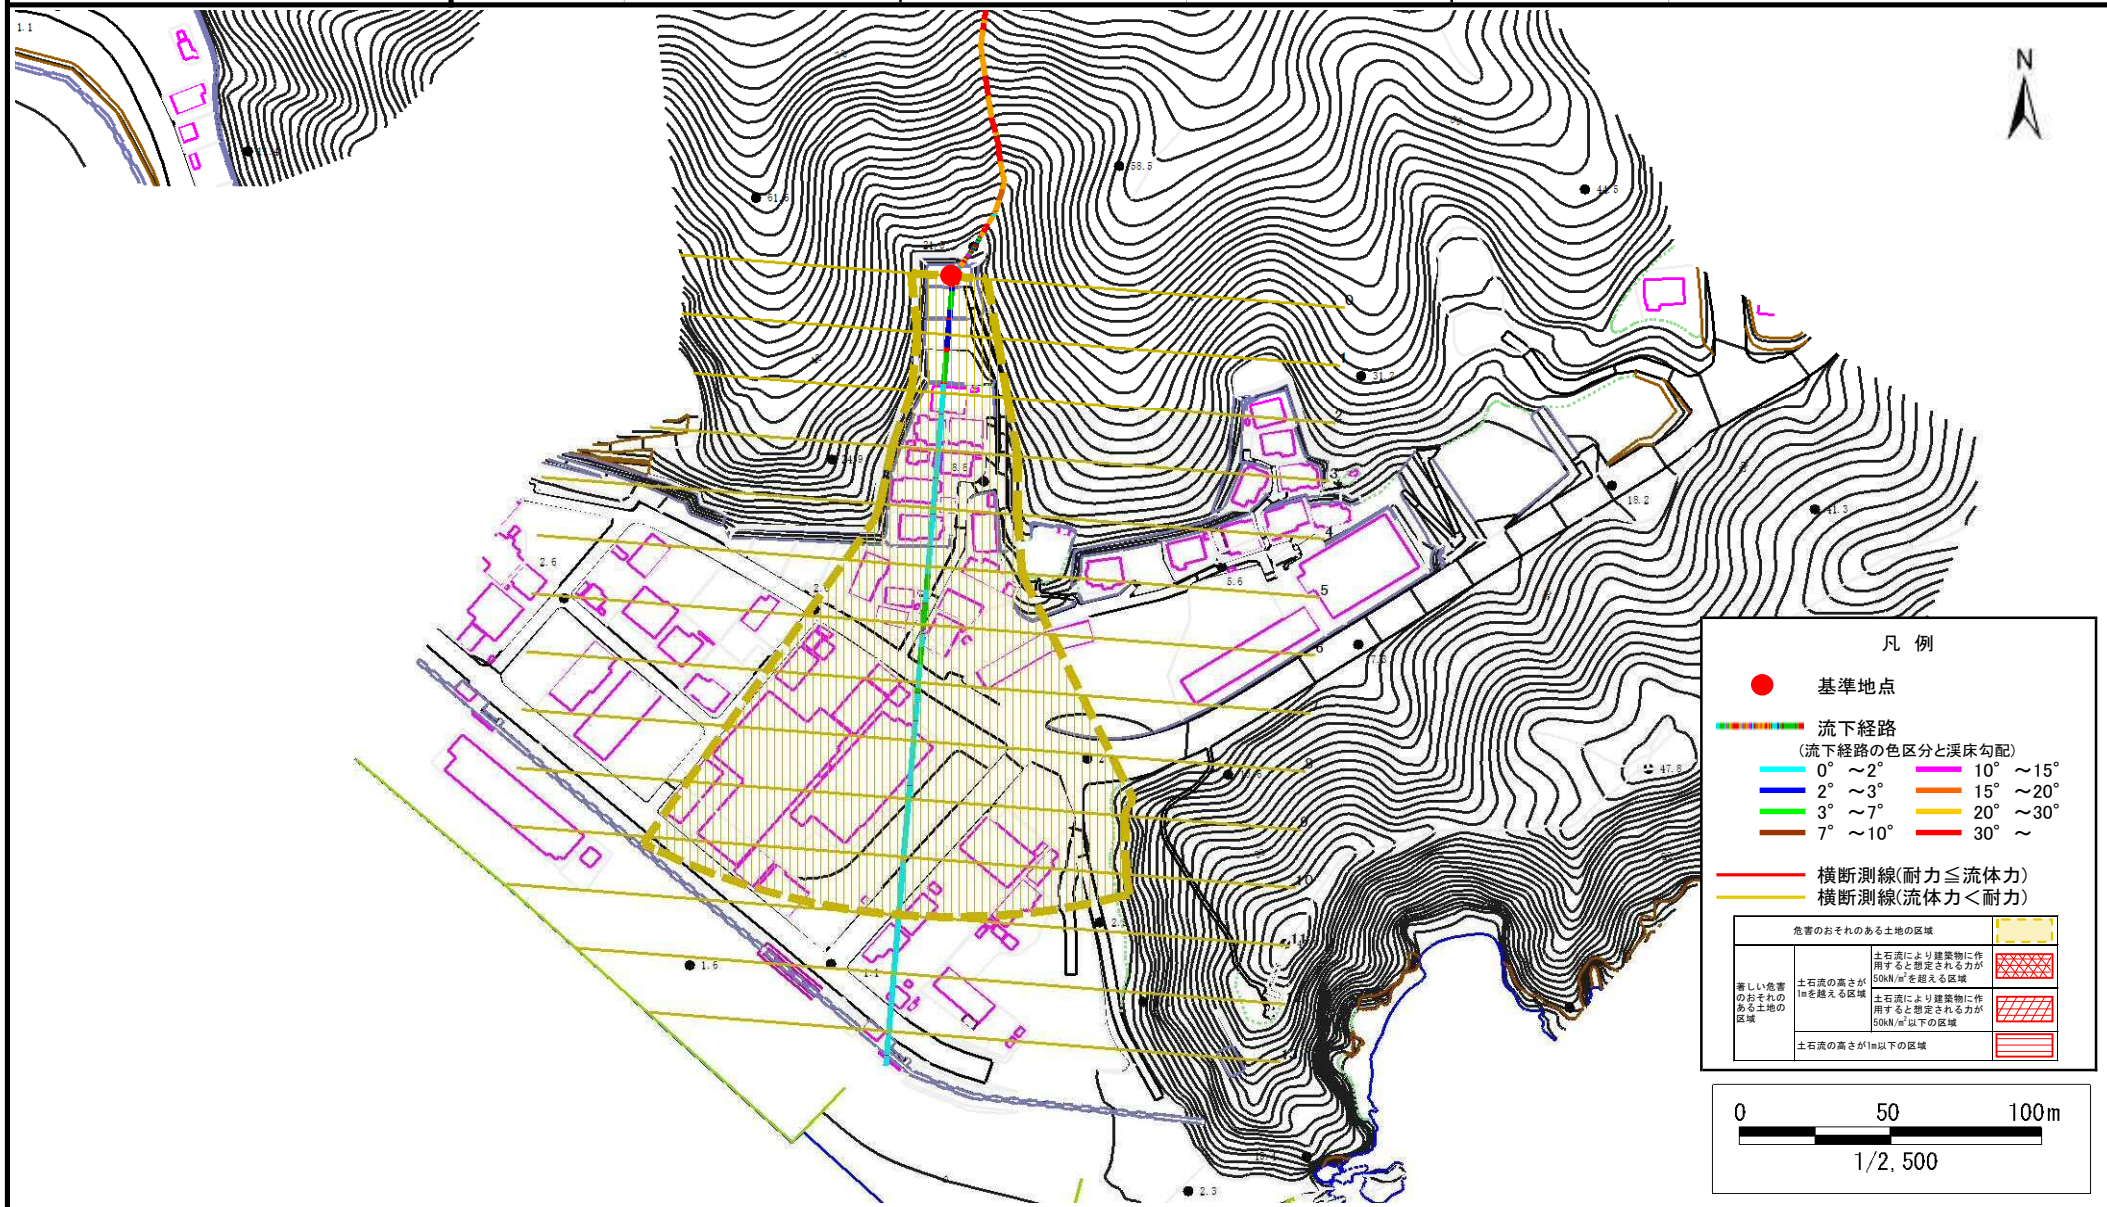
N

0
1
2
3
4
5
6
8
9
10

凡　例

基準地点

流下経路
（流下経路の色区分と渓床勾配）
0°　～2°
2°　～3°
3°　～7°
7°　～10°
10°　～15°
15°　～20°
20°　～30°
30°　～

横断測線(耐力≦流体力)
横断測線(流体力＜耐力)

| 危害のおそれのある土地の区域 | | | |
|---|---|---|---|
| 著しい危害のおそれのある土地の区域 | 土石流の高さが1mを越える区域 | 土石流により建築物に作用すると想定される力が50kN/m²を超える区域 | |
| | | 土石流により建築物に作用すると想定される力が50kN/m²以下の区域 | |
| | 土石流の高さが1m以下の区域 | | |

0　50　100m
1/2,500